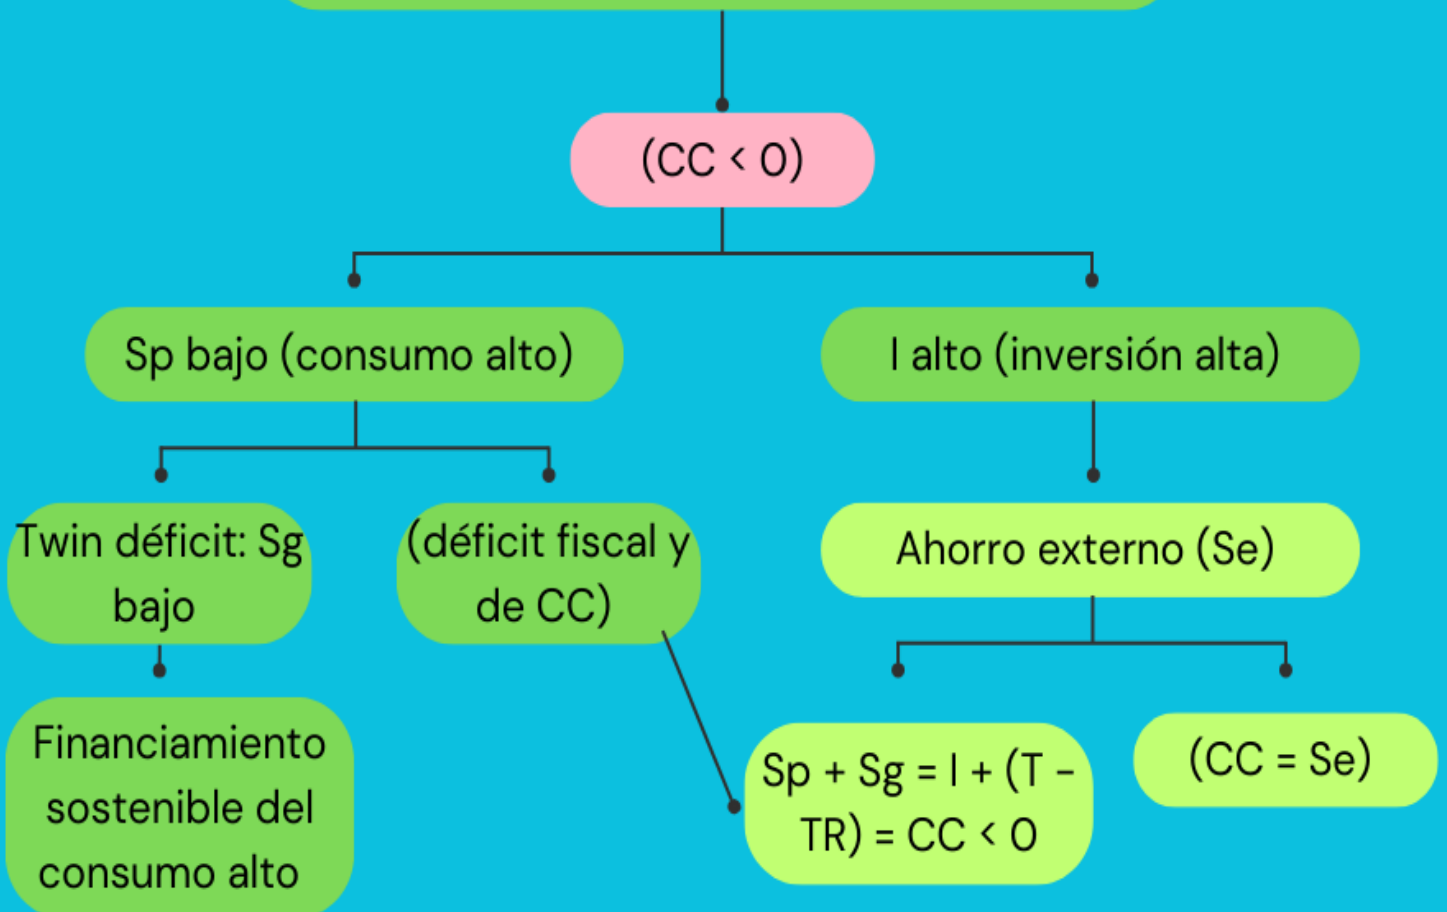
(CC < 0)

Sp bajo (consumo alto)

I alto (inversión alta)

Twin déficit: Sg bajo

(déficit fiscal y de CC)

Ahorro externo (Se)

Financiamiento sostenible del consumo alto

Sp + Sg = I + (T – TR) = CC < 0

(CC = Se)